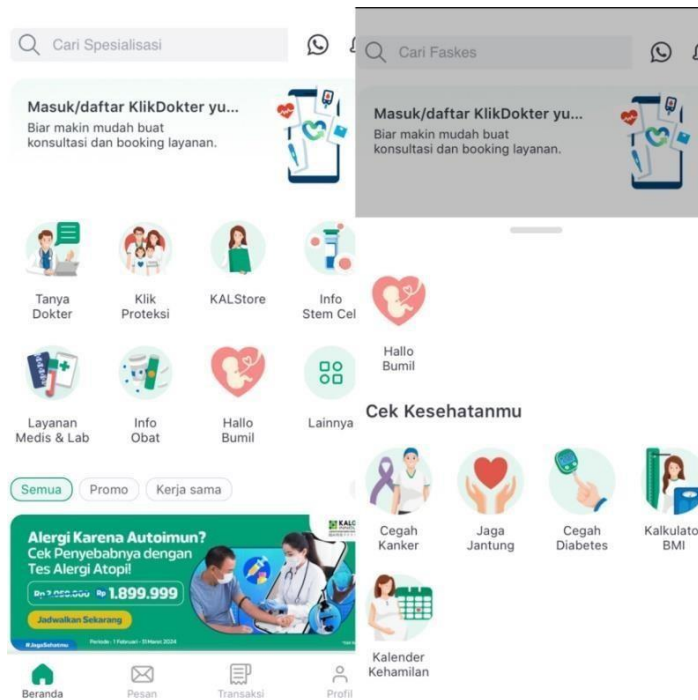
Cari Spesialisasi

Masuk/daftar KlikDokter yu...
Biar makin mudah buat konsultasi dan booking layanan.

Tanya Dokter
Klik Proteksi
KALStore
Info Stem Cel

Layanan Medis & Lab
Info Obat
Hallo Bumil
Lainnya

Semua
Promo
Kerja sama

Alergi Karena Autoimun?
Cek Penyebabnya dengan Tes Alergi Atopi!
Rp 2.050.000 Rp 1.899.999
Jadwalkan Sekarang
#JagaSehatmu
Periode : 1 Februari - 31 Maret 2024

Beranda
Pesan
Transaksi
Profil

Cari Faskes

Masuk/daftar KlikDokter yu...
Biar makin mudah buat konsultasi dan booking layanan.

Hallo Bumil

Cek Kesehatanmu

Cegah Kanker
Jaga Jantung
Cegah Diabetes
Kalkulator BMI

Kalender Kehamilan